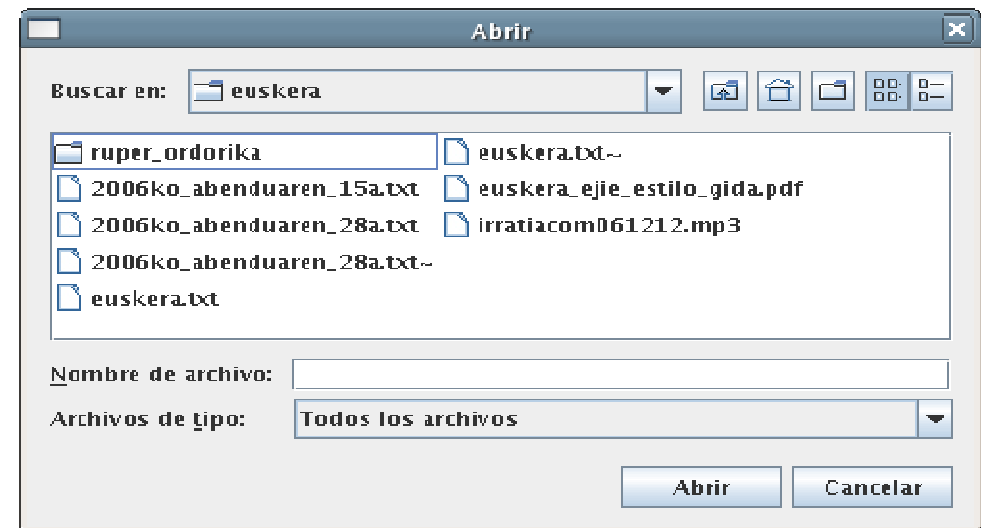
Abrir

Buscar en: euskera

ruper_ordorika
2006ko_abenduaren_15a.txt
2006ko_abenduaren_28a.txt
2006ko_abenduaren_28a.txt~
euskera.txt
euskera.txt~
euskera_ejie_estilo_gida.pdf
irratiacom061212.mp3

Nombre de archivo:

Archivos de tipo: Todos los archivos

Abrir Cancelar